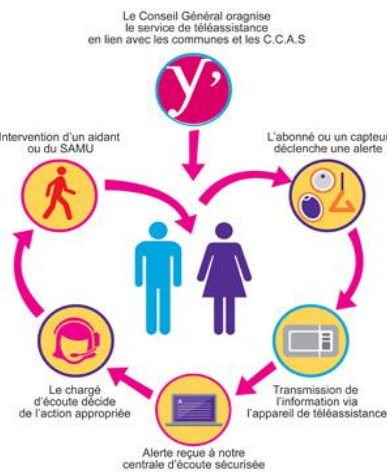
Le Conseil Général oragnise le service de téléassistance en lien avec les communes et les C.C.A.S

y'

Intervention d'un aidant ou du SAMU

L'abonné ou un capteur déclenche une alerte

Le chargé d'écoute décide de l'action appropriée

Transmission de l'information via l'appareil de téléassistance

Alerte reçue à notre centrale d'écoute sécurisée